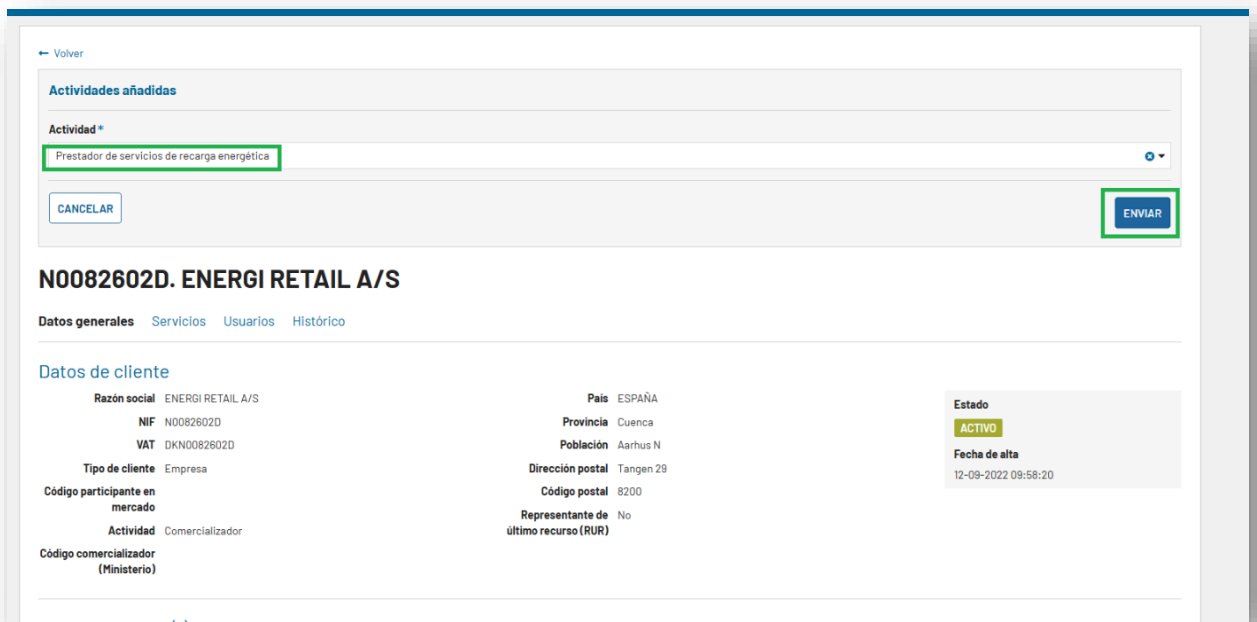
← Volver

Actividades añadidas

Actividad *

Prestador de servicios de recarga energética

CANCELAR

ENVIAR

N0082602D. ENERGI RETAIL A/S

Datos generales Servicios Usuarios Histórico

Datos de cliente

| | | | |
|---|---|---|---|
| Razón social | ENERGI RETAIL A/S | País | ESPAÑA |
| NIF | N0082602D | Provincia | Cuenca |
| VAT | DKN0082602D | Población | Aarhus N |
| Tipo de cliente | Empresa | Dirección postal | Tangen 29 |
| Código participante en mercado | | Código postal | 8200 |
| Actividad | Comercializador | Representante de último recurso (RUR) | No |
| Código comercializador (Ministerio) | | | |

Estado
ACTIVO
Fecha de alta
12-09-2022 09:58:20